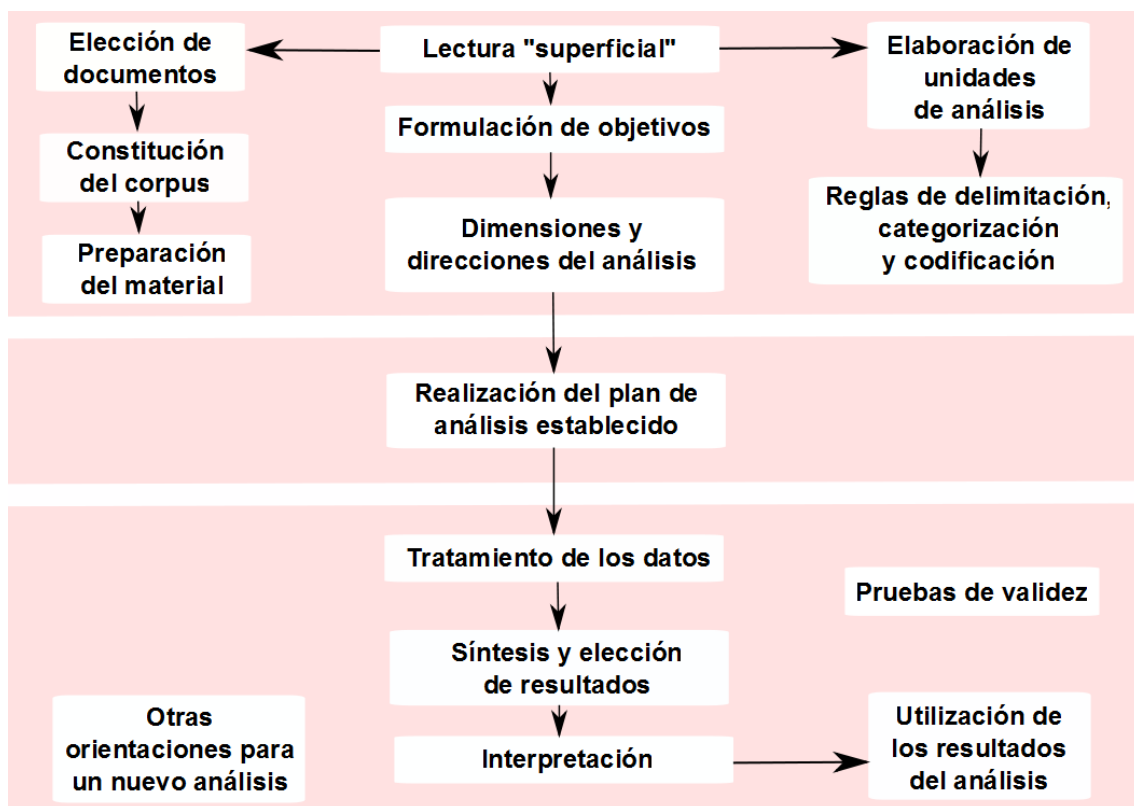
Elección de documentos

Lectura "superficial"

Elaboración de unidades de análisis

Constitución del corpus

Formulación de objetivos

Preparación del material

Dimensiones y direcciones del análisis

Reglas de delimitación, categorización y codificación

Realización del plan de análisis establecido

Tratamiento de los datos

Pruebas de validez

Síntesis y elección de resultados

Otras orientaciones para un nuevo análisis

Interpretación

Utilización de los resultados del análisis